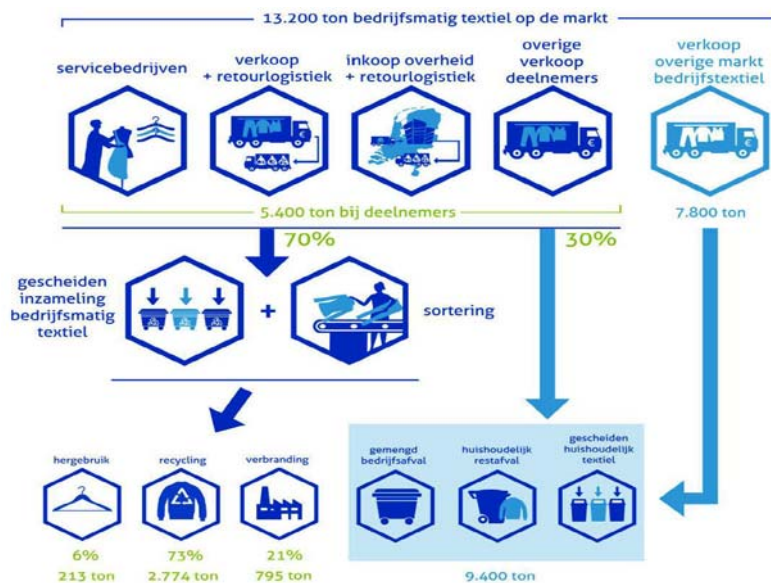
13.200 ton bedrijfsmatig textiel op de markt

servicebedrijven

verkoop + retourlogistiek

inkoop overheid + retourlogistiek

overige verkoop deelnemers

verkoop overige markt bedrijfstextiel

5.400 ton bij deelnemers

7.800 ton

70%

30%

gescheiden inzameling bedrijfsmatig textiel

+

sortering

hergebruik

recycling

verbranding

6%
213 ton

73%
2.774 ton

21%
795 ton

gemengd bedrijfsafval

huishoudelijk restafval

gescheiden huishoudelijk textiel

9.400 ton